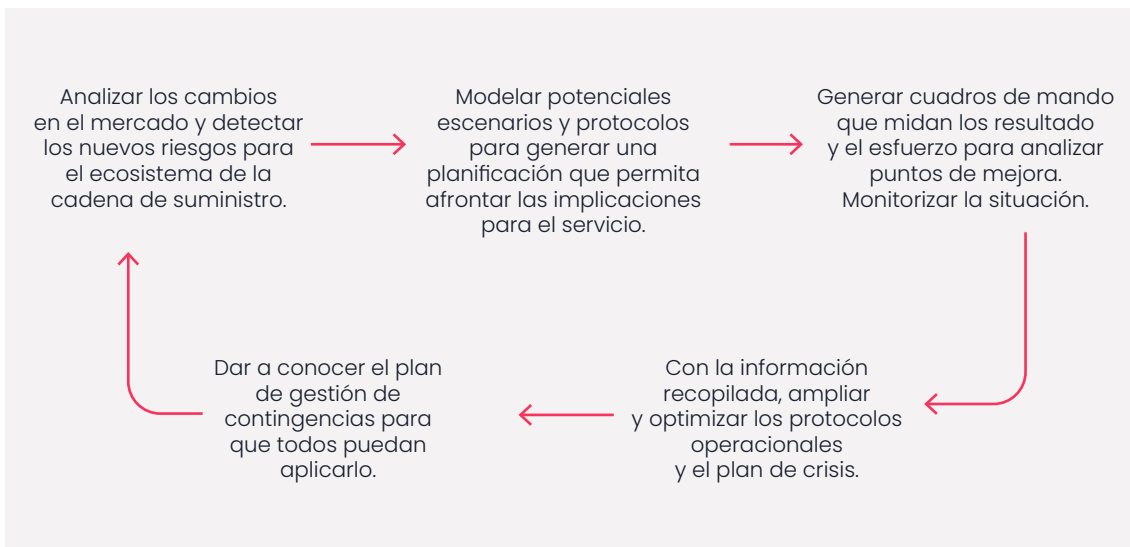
Analizar los cambios en el mercado y detectar los nuevos riesgos para el ecosistema de la cadena de suministro.

Modelar potenciales escenarios y protocolos para generar una planificación que permita afrontar las implicaciones para el servicio.

Generar cuadros de mando que midan los resultado y el esfuerzo para analizar puntos de mejora. Monitorizar la situación.

Con la información recopilada, ampliar y optimizar los protocolos operacionales y el plan de crisis.

Dar a conocer el plan de gestión de contingencias para que todos puedan aplicarlo.